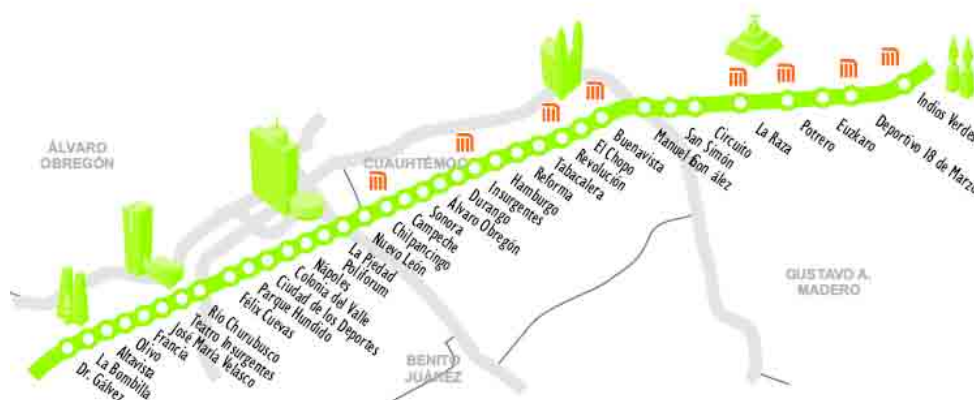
ÁLVARO OBREGÓN

CUAUHTÉMOC

GUSTAVO A. MADERO

BENITO JUÁREZ

Dr. Gálvez
La Bombilla
Altavista
Olivo
Francia
José María Velasco
Teatro Insurgentes
Río Churubusco
Félix Cuevas
Parque Hundido
Ciudad de los Deportes
Colonia del Valle
Nápoles
Polifórum
La Piedad
Nuevo León
Chilpancingo
Campeche
Sonora
Álvaro Obregón
Durango
Insurgentes
Hamburgo
Reforma
Tabacalera
Revolución
El Chopo
Buenavista
Manuel González
San Simón
Circuito
La Raza
Potrero
Euzkaro
Deportivo 18 de Marzo
Indios Verdes